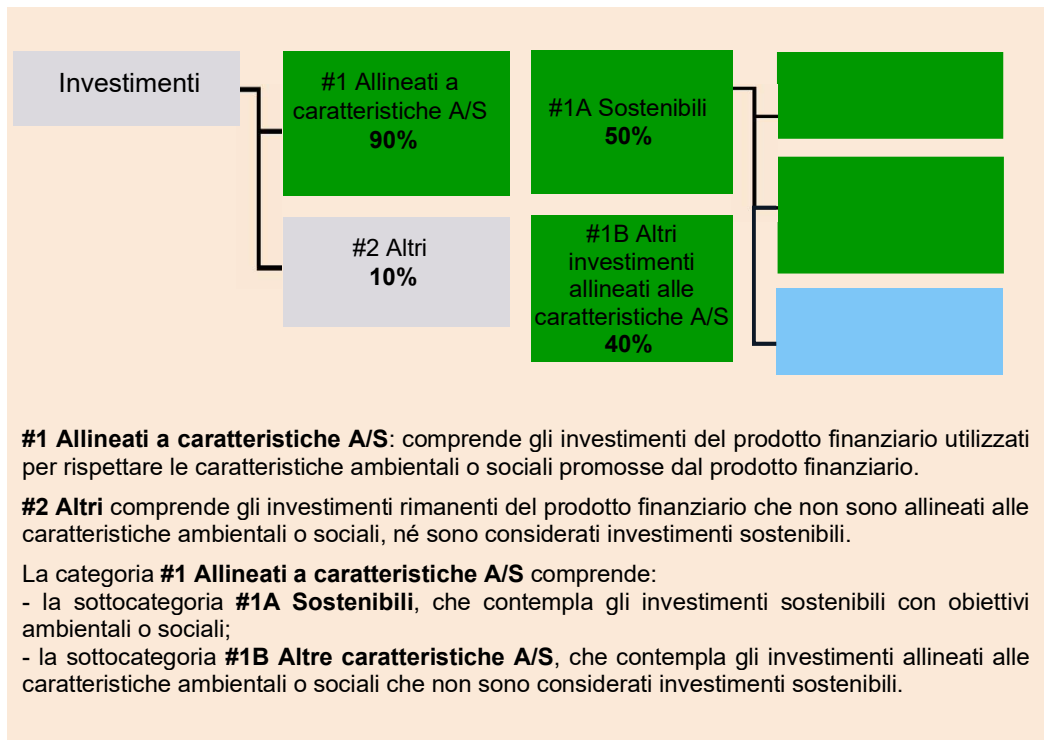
Investimenti

#1 Allineati a caratteristiche A/S
**90%**

#2 Altri
**10%**

#1A Sostenibili
**50%**

#1B Altri investimenti allineati alle caratteristiche A/S
**40%**

**#1 Allineati a caratteristiche A/S**: comprende gli investimenti del prodotto finanziario utilizzati per rispettare le caratteristiche ambientali o sociali promosse dal prodotto finanziario.

**#2 Altri** comprende gli investimenti rimanenti del prodotto finanziario che non sono allineati alle caratteristiche ambientali o sociali, né sono considerati investimenti sostenibili.

La categoria **#1 Allineati a caratteristiche A/S** comprende:
- la sottocategoria **#1A Sostenibili**, che contempla gli investimenti sostenibili con obiettivi ambientali o sociali;
- la sottocategoria **#1B Altre caratteristiche A/S**, che contempla gli investimenti allineati alle caratteristiche ambientali o sociali che non sono considerati investimenti sostenibili.